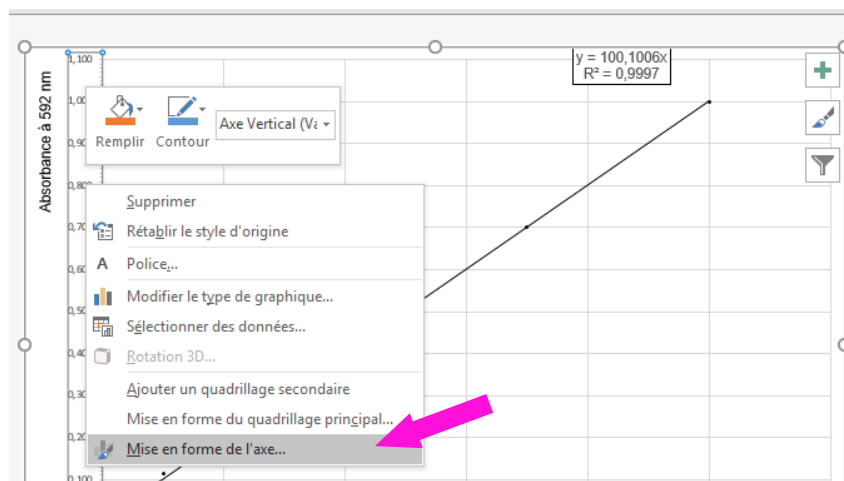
Absorbance à 592 nm

1,100
1,00
0,90
0,80
0,70
0,60
0,50
0,40
0,30
0,20
0,100

y = 100,1006x
R² = 0,9997

Remplir
Contour
Axe Vertical (Va

Supprimer
Rétablir le style d'origine
Police...
Modifier le type de graphique...
Sélectionner des données...
Rotation 3D...
Ajouter un quadrillage secondaire
Mise en forme du quadrillage principal...
Mise en forme de l'axe...